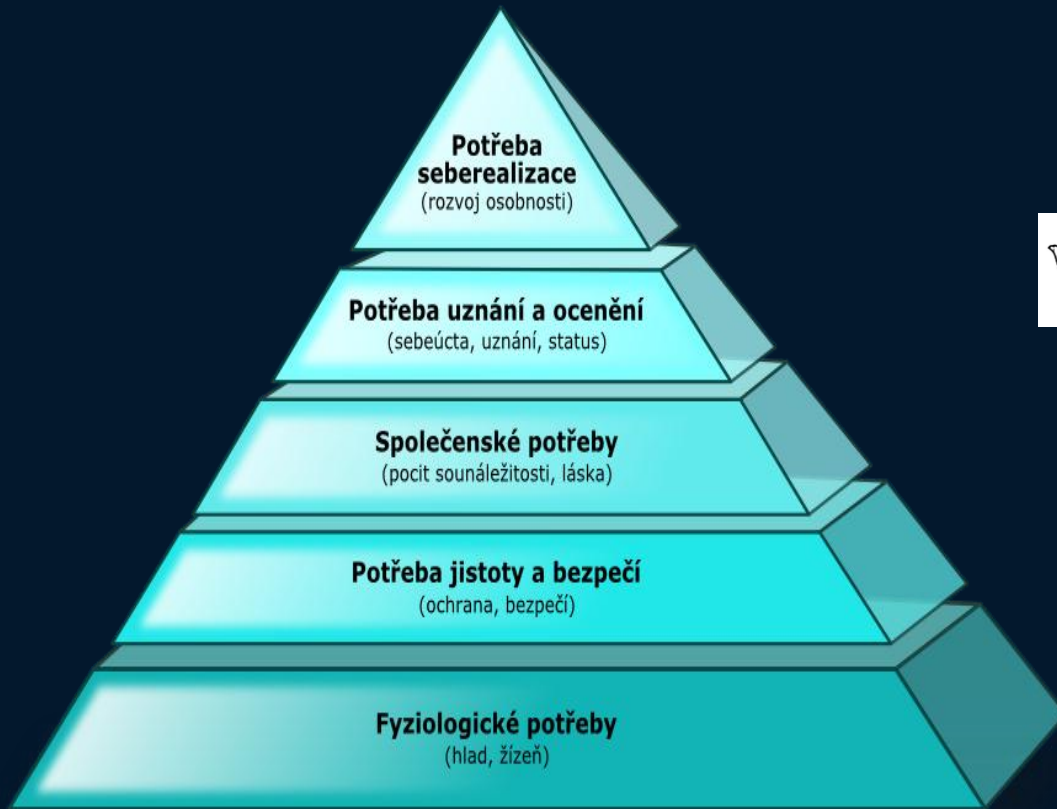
Potřeba seberealizace
(rozvoj osobnosti)

Potřeba uznání a ocenění
(sebeúcta, uznání, status)

Společenské potřeby
(pocit sounáležitosti, láska)

Potřeba jistoty a bezpečí
(ochrana, bezpečí)

Fyziologické potřeby
(hlad, žízeň)

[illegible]